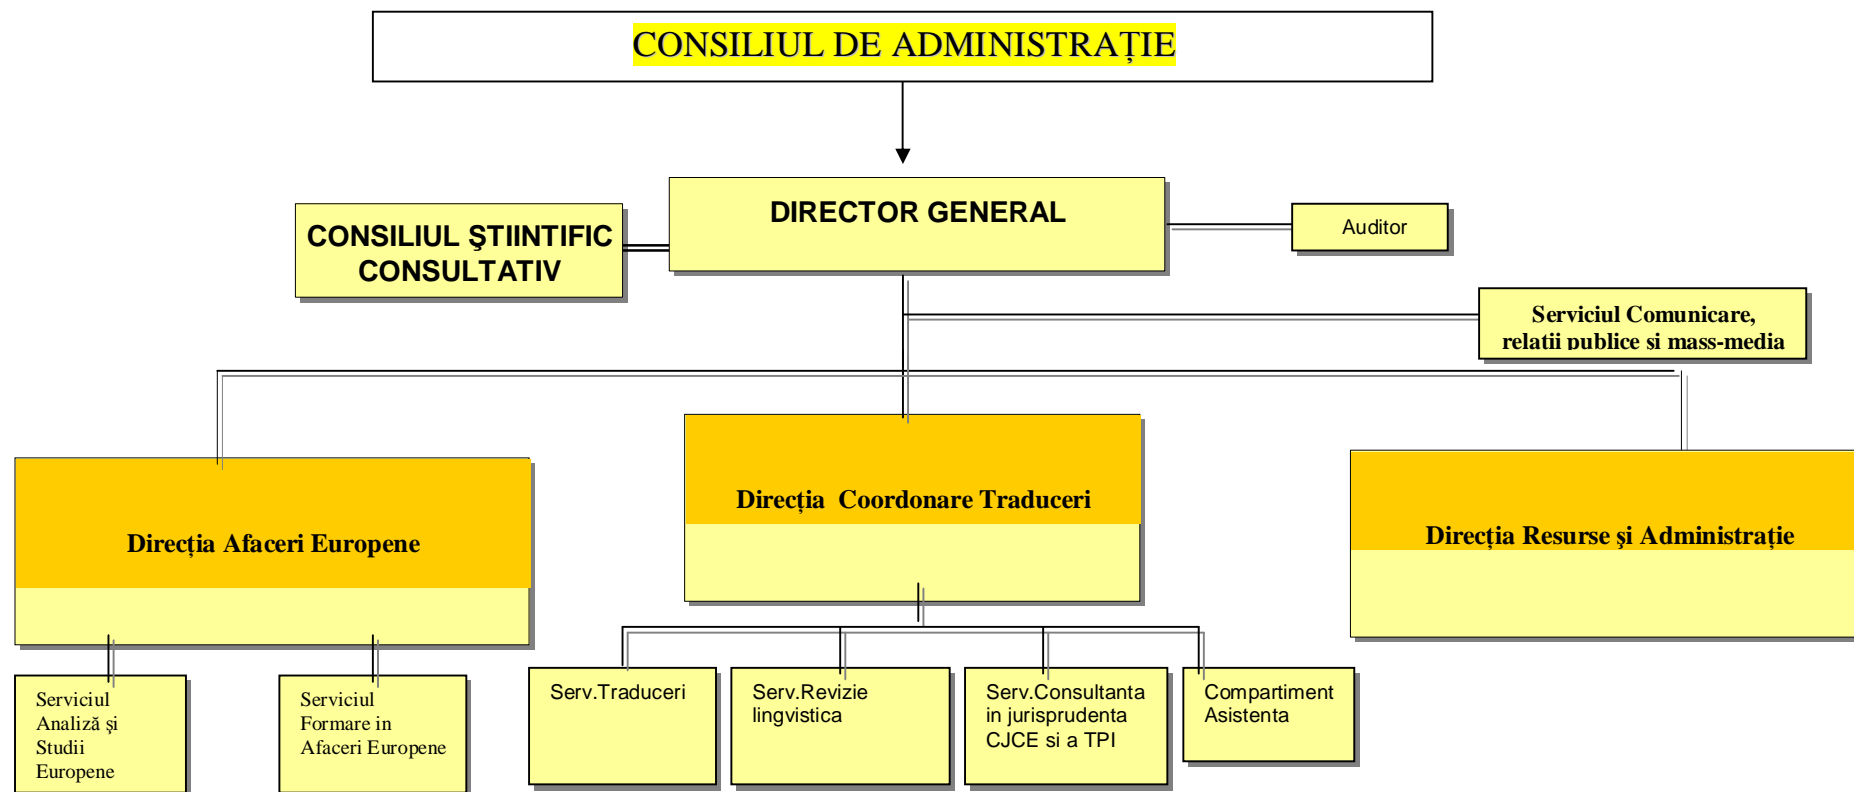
CONSILIUL DE ADMINISTRAȚIE

DIRECTOR GENERAL

CONSILIUL ŞTIINTIFIC CONSULTATIV

Auditor

Serviciul Comunicare, relatii publice si mass-media

Direcția Afaceri Europene

Direcția Coordonare Traduceri

Direcția Resurse şi Administrație

Serviciul Analiză şi Studii Europene

Serviciul Formare in Afaceri Europene

Serv.Traduceri

Serv.Revizie lingvistica

Serv.Consultanta in jurisprudenta CJCE si a TPI

Compartiment Asistenta